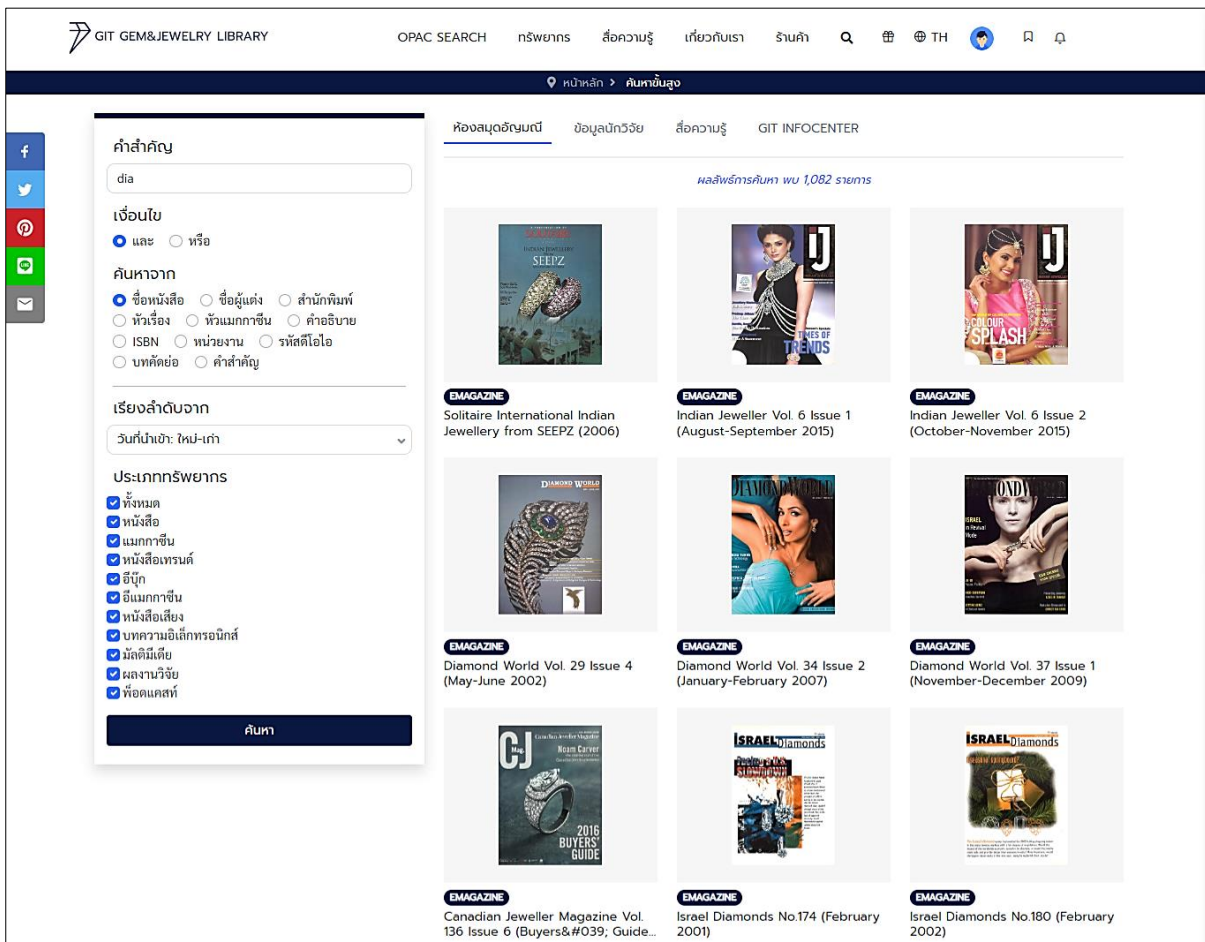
GIT GEM&JEWELRY LIBRARY

OPAC SEARCH ทรัพยากร สื่อความรู้ เกี่ยวกับเรา ร้านค้า TH

หน้าหลัก > ค้นหาขั้นสูง

คำสำคัญ

dia

เงื่อนไข

และ หรือ

ค้นหาจาก

ชื่อหนังสือ ชื่อผู้แต่ง สำนักพิมพ์ หัวเรื่อง หัวแมกกาซีน คำอธิบาย ISBN หน่วยงาน รหัสดีโอไอ บทคัดย่อ คำสำคัญ

เรียงลำดับจาก

วันที่นำเข้า: ใหม่-เก่า

ประเภททรัพยากร

ทั้งหมด
หนังสือ
แมกกาซีน
หนังสือเทรนด์
อีบุ๊ก
อีแมกกาซีน
หนังสือเสียง
บทความอิเล็กทรอนิกส์
มัลติมีเดีย
ผลงานวิจัย
พ็อดแคสท์

ค้นหา

ห้องสมุดอัญมณี ข้อมูลนักวิจัย สื่อความรู้ GIT INFOCENTER

ผลลัพธ์การค้นหา พบ 1,082 รายการ

EMAGAZINE
Solitaire International Indian Jewellery from SEEPZ (2006)

EMAGAZINE
Indian Jeweller Vol. 6 Issue 1 (August-September 2015)

EMAGAZINE
Indian Jeweller Vol. 6 Issue 2 (October-November 2015)

EMAGAZINE
Diamond World Vol. 29 Issue 4 (May-June 2002)

EMAGAZINE
Diamond World Vol. 34 Issue 2 (January-February 2007)

EMAGAZINE
Diamond World Vol. 37 Issue 1 (November-December 2009)

EMAGAZINE
Canadian Jeweller Magazine Vol. 136 Issue 6 (Buyers&#039; Guide...

EMAGAZINE
Israel Diamonds No.174 (February 2001)

EMAGAZINE
Israel Diamonds No.180 (February 2002)